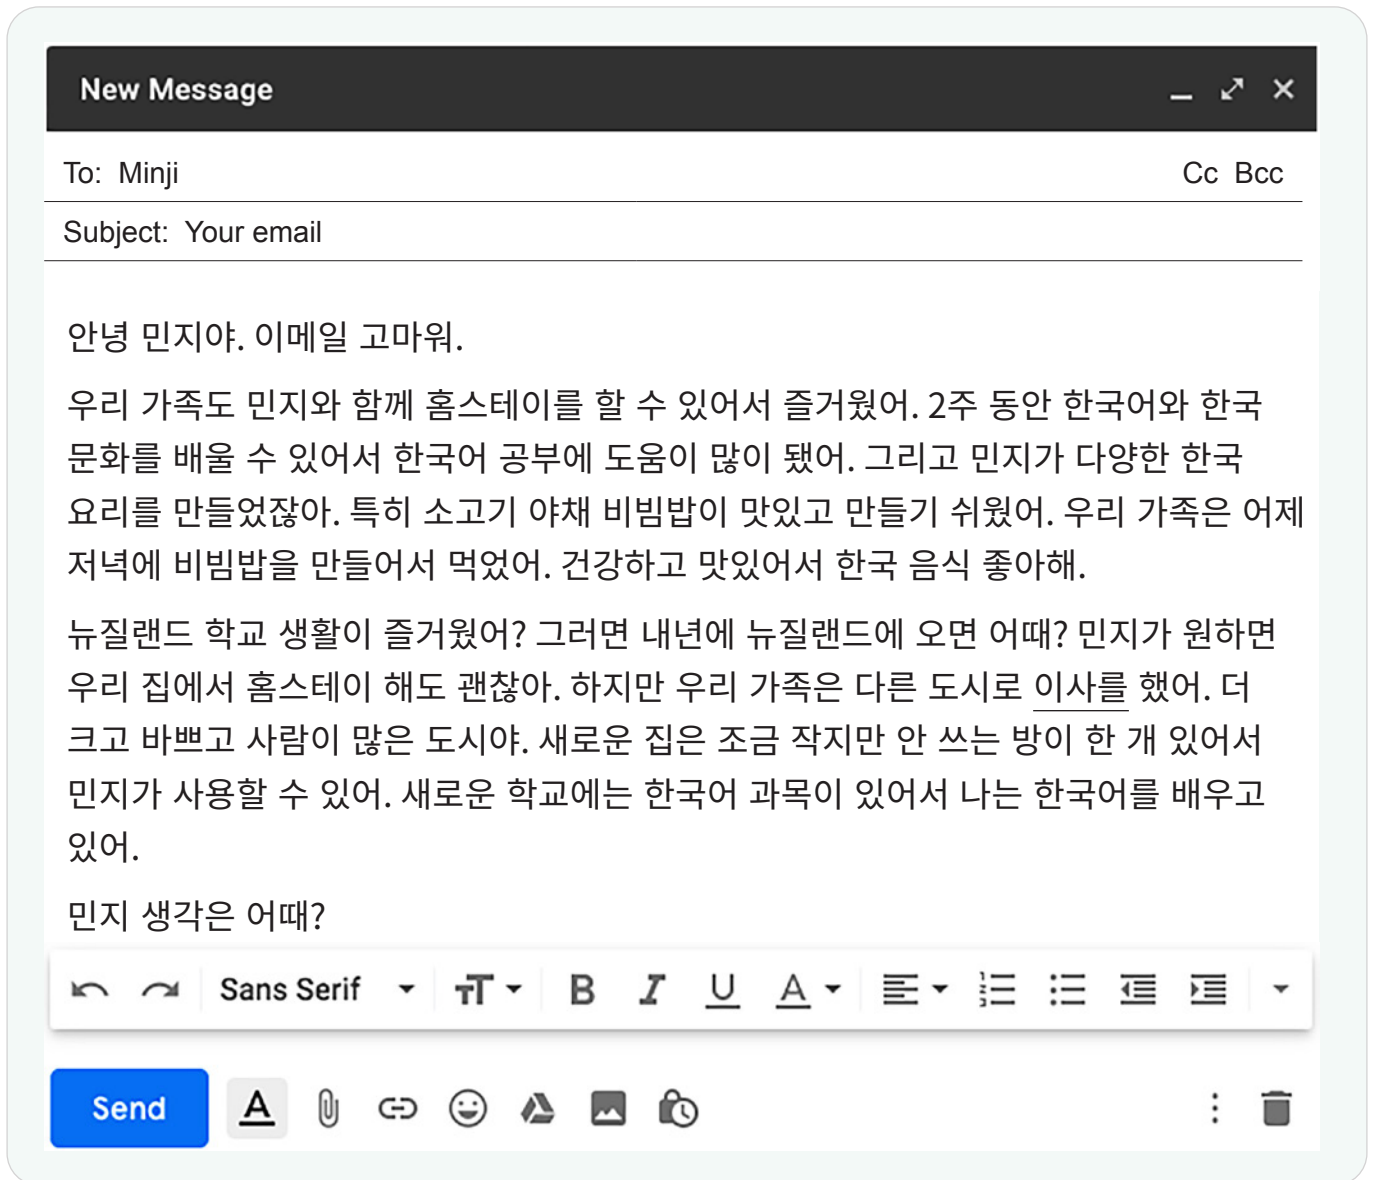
New Message

To: Minji

Cc Bcc

Subject: Your email

안녕 민지야. 이메일 고마워.

우리 가족도 민지와 함께 홈스테이를 할 수 있어서 즐거웠어. 2주 동안 한국어와 한국 문화를 배울 수 있어서 한국어 공부에 도움이 많이 됐어. 그리고 민지가 다양한 한국 요리를 만들었잖아. 특히 소고기 야채 비빔밥이 맛있고 만들기 쉬웠어. 우리 가족은 어제 저녁에 비빔밥을 만들어서 먹었어. 건강하고 맛있어서 한국 음식 좋아해.

뉴질랜드 학교 생활이 즐거웠어? 그러면 내년에 뉴질랜드에 오면 어때? 민지가 원하면 우리 집에서 홈스테이 해도 괜찮아. 하지만 우리 가족은 다른 도시로 이사를 했어. 더 크고 바쁘고 사람이 많은 도시야. 새로운 집은 조금 작지만 안 쓰는 방이 한 개 있어서 민지가 사용할 수 있어. 새로운 학교에는 한국어 과목이 있어서 나는 한국어를 배우고 있어.

민지 생각은 어때?

Sans Serif

Send